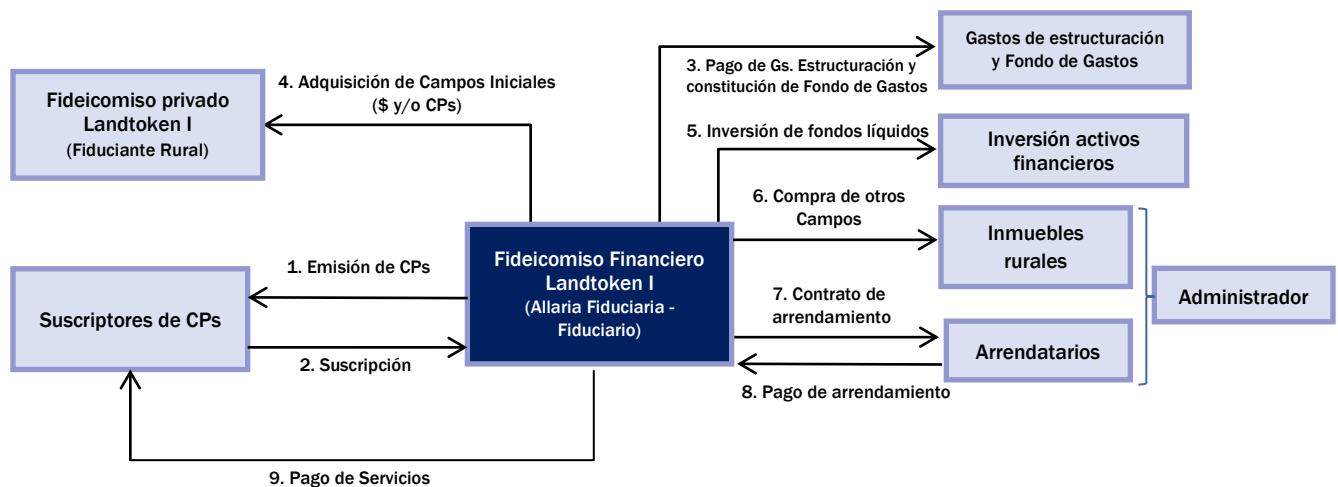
Fideicomiso privado Landtoken I
(Fiduciante Rural)

4. Adquisición de Campos Iniciales
($ y/o CPs)

3. Pago de Gs. Estructuración y constitución de Fondo de Gastos

Gastos de estructuración y Fondo de Gastos

5. Inversión de fondos líquidos

Inversión activos financieros

6. Compra de otros Campos

Inmuebles rurales

1. Emisión de CPs

Fideicomiso Financiero Landtoken I
(Allaria Fiduciaria - Fiduciario)

Suscriptores de CPs

7. Contrato de arrendamiento

Administrador

2. Suscripción

Arrendatarios

8. Pago de arrendamiento

9. Pago de Servicios